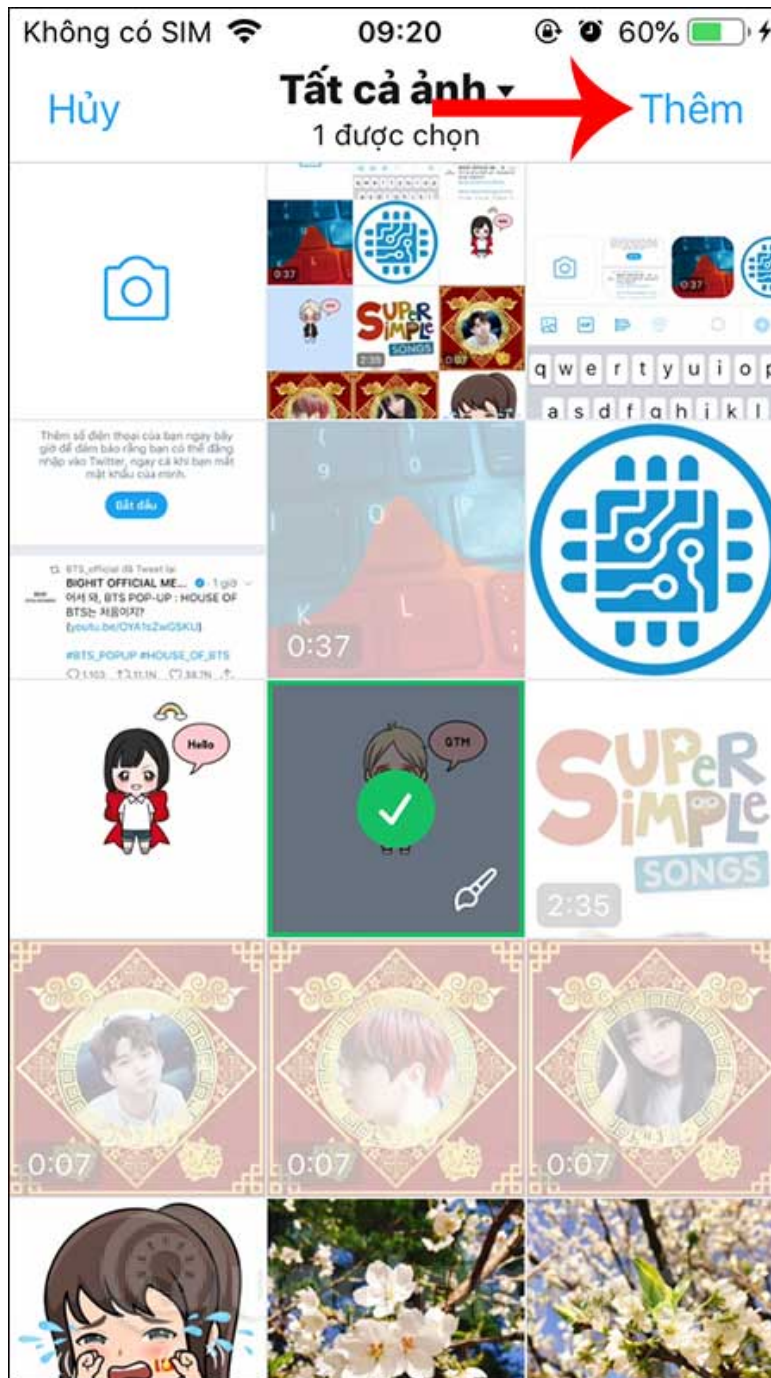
Không có SIM 09:20 60%

Hủy

Tất cả ảnh

1 được chọn

Thêm

0:37

SUPER SIMPLE SONGS

2:35

0:07

q w e r t y u i o p

a s d f g h j k l

Thêm số điện thoại của bạn ngay bây giờ để đảm bảo rằng bạn có thể đăng nhập vào Twitter, ngay cả khi bạn mất mật khẩu của mình.

Bắt đầu

BTS_official đã Tweet lại

BIGHIT OFFICIAL ME... · 1 giờ

어서 와, BTS POP-UP : HOUSE OF BTS는 처음이지?

(youtu.be/OYA1sZwGSKU)

#BTS_POPUP #HOUSE_OF_BTS

1.103 11,1N 38,7N

0:37

Hello

GTM

SUPER SIMPLE SONGS

2:35

0:07

0:07

0:07